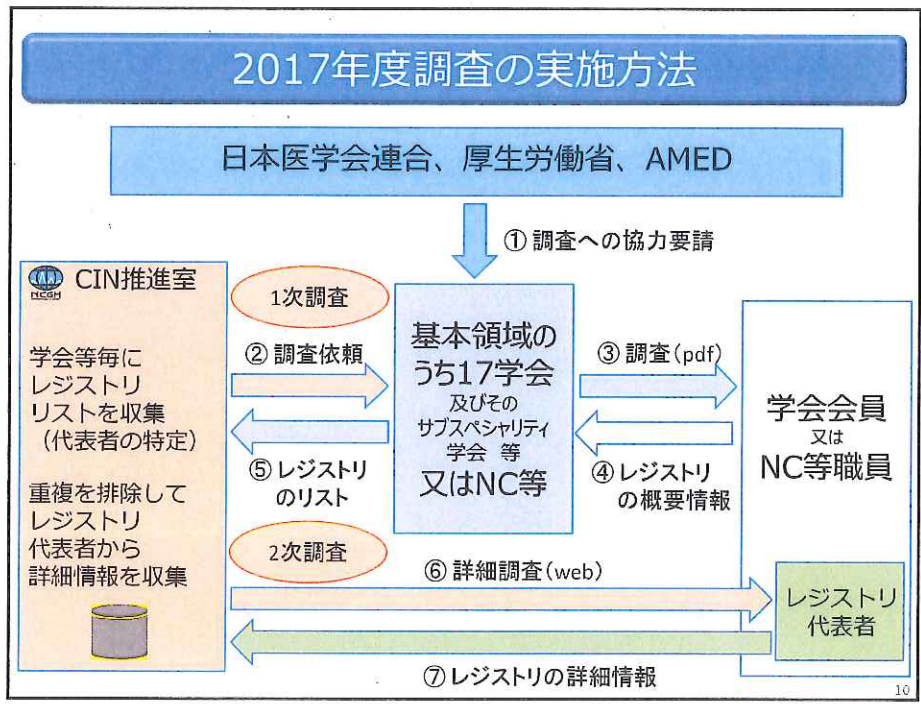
2017年度調査の実施方法

日本医学会連合、厚生労働省、AMED

① 調査への協力要請

NCGM CIN推進室

学会等毎に
レジストリ
リストを収集
（代表者の特定）

重複を排除して
レジストリ
代表者から
詳細情報を収集

1次調査

② 調査依頼

⑤ レジストリ
のリスト

基本領域の
うち17学会
及びその
サブスペシャリティ
学会 等
又はNC等

③ 調査（pdf）

④ レジストリ
の概要情報

学会会員
又は
NC等職員

2次調査

⑥ 詳細調査（web）

レジストリ
代表者

⑦ レジストリの詳細情報

10